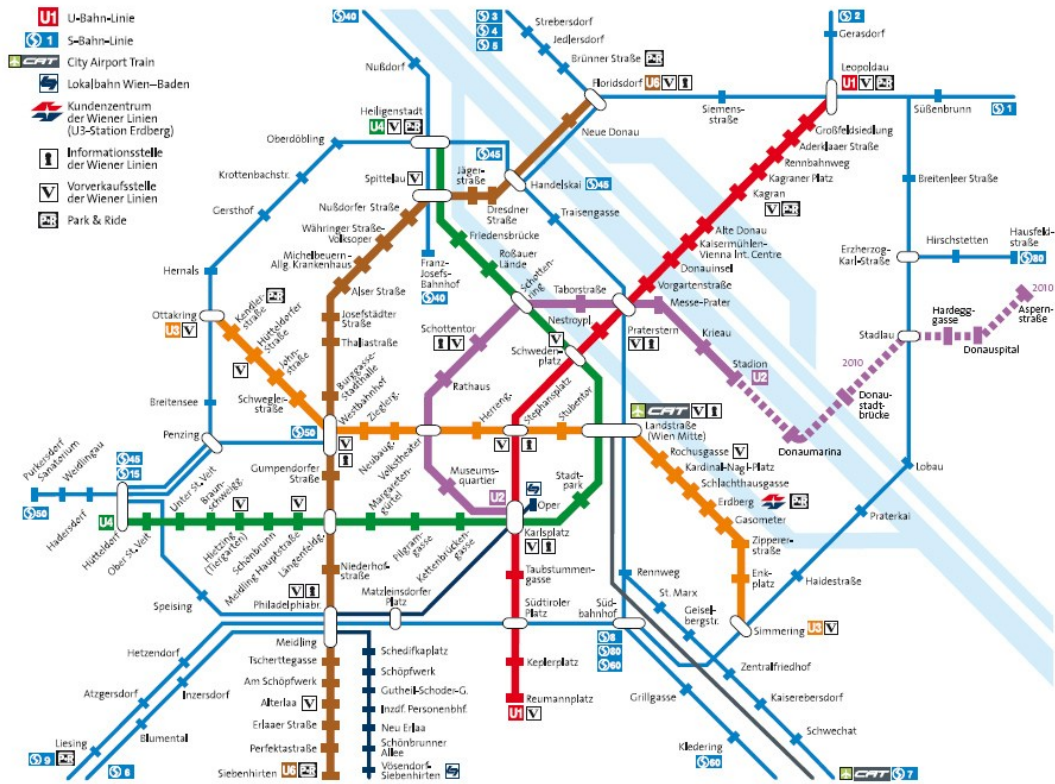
U1 U-Bahn-Linie
S 1 S-Bahn-Linie
CAT City Airport Train
Lokalbahn Wien–Baden
Kundenzentrum der Wiener Linien (U3-Station Erdberg)
Informationsstelle der Wiener Linien
V Vorverkaufsstelle der Wiener Linien
Park & Ride

S40
Nußdorf
Heiligenstadt
U4 V
Oberdöbling
Krottenbachstr.
Spittelau V
Gersthof
Nußdorfer Straße
Währinger Straße-Volksoper
Michelbeuern-Allg. Krankenhaus
Hernals
Alser Straße
Ottakring
U3 V
Kendlerstraße
Hütteldorfer Straße
Johnstraße
V
Schweglerstraße
Breitensee
Penzing
Josefstädter Straße
Thaliastraße
Burggasse-Stadthalle
Westbahnhof
S50
V
Zieglergasse
Neubaugasse
Volkstheater
Purkersdorf Sanatorium
Weidlingau
S45
S15
S50
Hadersdorf
U4
Hütteldorf
Ober St. Veit
Unter St. Veit
Braunschweiggasse
V
Hietzing (Tiergarten)
Schönbrunn
Meidling Hauptstraße
Längenfeldgasse
V
Gumpendorfer Straße
Margaretengürtel
Pilgramgasse
Kettenbrückengasse
Niederhofstraße
V
Philadelphiabr.
Speising
Matzleinsdorfer Platz
Meidling
Tscherttegasse
Am Schöpfwerk
Alterlaa V
Erlaaer Straße
Perfektastraße
Siebenhirten U6
Hetzendorf
Atzgersdorf
Inzersdorf
Blumental
Liesing
S9
S6
Schedifkaplatz
Schöpfwerk
Gutheil-Schoder-G.
Inzdf. Personenbhf.
Neu Erlaa
Schönbrunner Allee
Vösendorf-Siebenhirten
S3
S4
S5
Strebersdorf
Jedlersdorf
Brünner Straße
Floridsdorf U6 V
Neue Donau
Jägerstraße
Dresdner Straße
Handelskai S45
S45
Traisengasse
Friedensbrücke
Roßauer Lände
Franz-Josefs-Bahnhof
S40
Schottenring
Taborstraße
Nestroypl.
Schottentor
V
Schwedenplatz
V
Rathaus
Herrengasse
Stephansplatz
Stubentor
V
Museumsquartier
U2
Oper
Karlsplatz
V
Stadtpark
Taubstummengasse
Südtiroler Platz
Keplerplatz
Reumannplatz
U1 V
Südbahnhof
S1
S80
S60
Grillgasse
Rennweg
St. Marx
Geiselbergstr.
Zentralfriedhof
Kaiserebersdorf
Schwechat
Kledering
S60
CAT S7
S2
Gerasdorf
Leopoldau
U1 V
Siemensstraße
Süßenbrunn
S1
Großfeldsiedlung
Aderklaaer Straße
Rennbahnweg
Kagraner Platz
Kagran V
Alte Donau
Kaisermühlen-Vienna Int. Centre
Donauinsel
Vorgartenstraße
Praterstern
V
Messe-Prater
Krieau
Stadion
U2
Breitenleer Straße
Erzherzog-Karl-Straße
Hirschstetten
Hausfeldstraße
S80
Stadlau
Hardegggasse
Donauspital
Aspernstraße
2010
2010
Donaustadtbrücke
Donaumarina
CAT V
Landstraße (Wien Mitte)
Rochusgasse V
Kardinal-Nagl-Platz
Schlachthausgasse
Erdberg
Gasometer
Zippererstraße
Enkplatz
Simmering U3 V
Lobau
Praterkai
Haidestraße